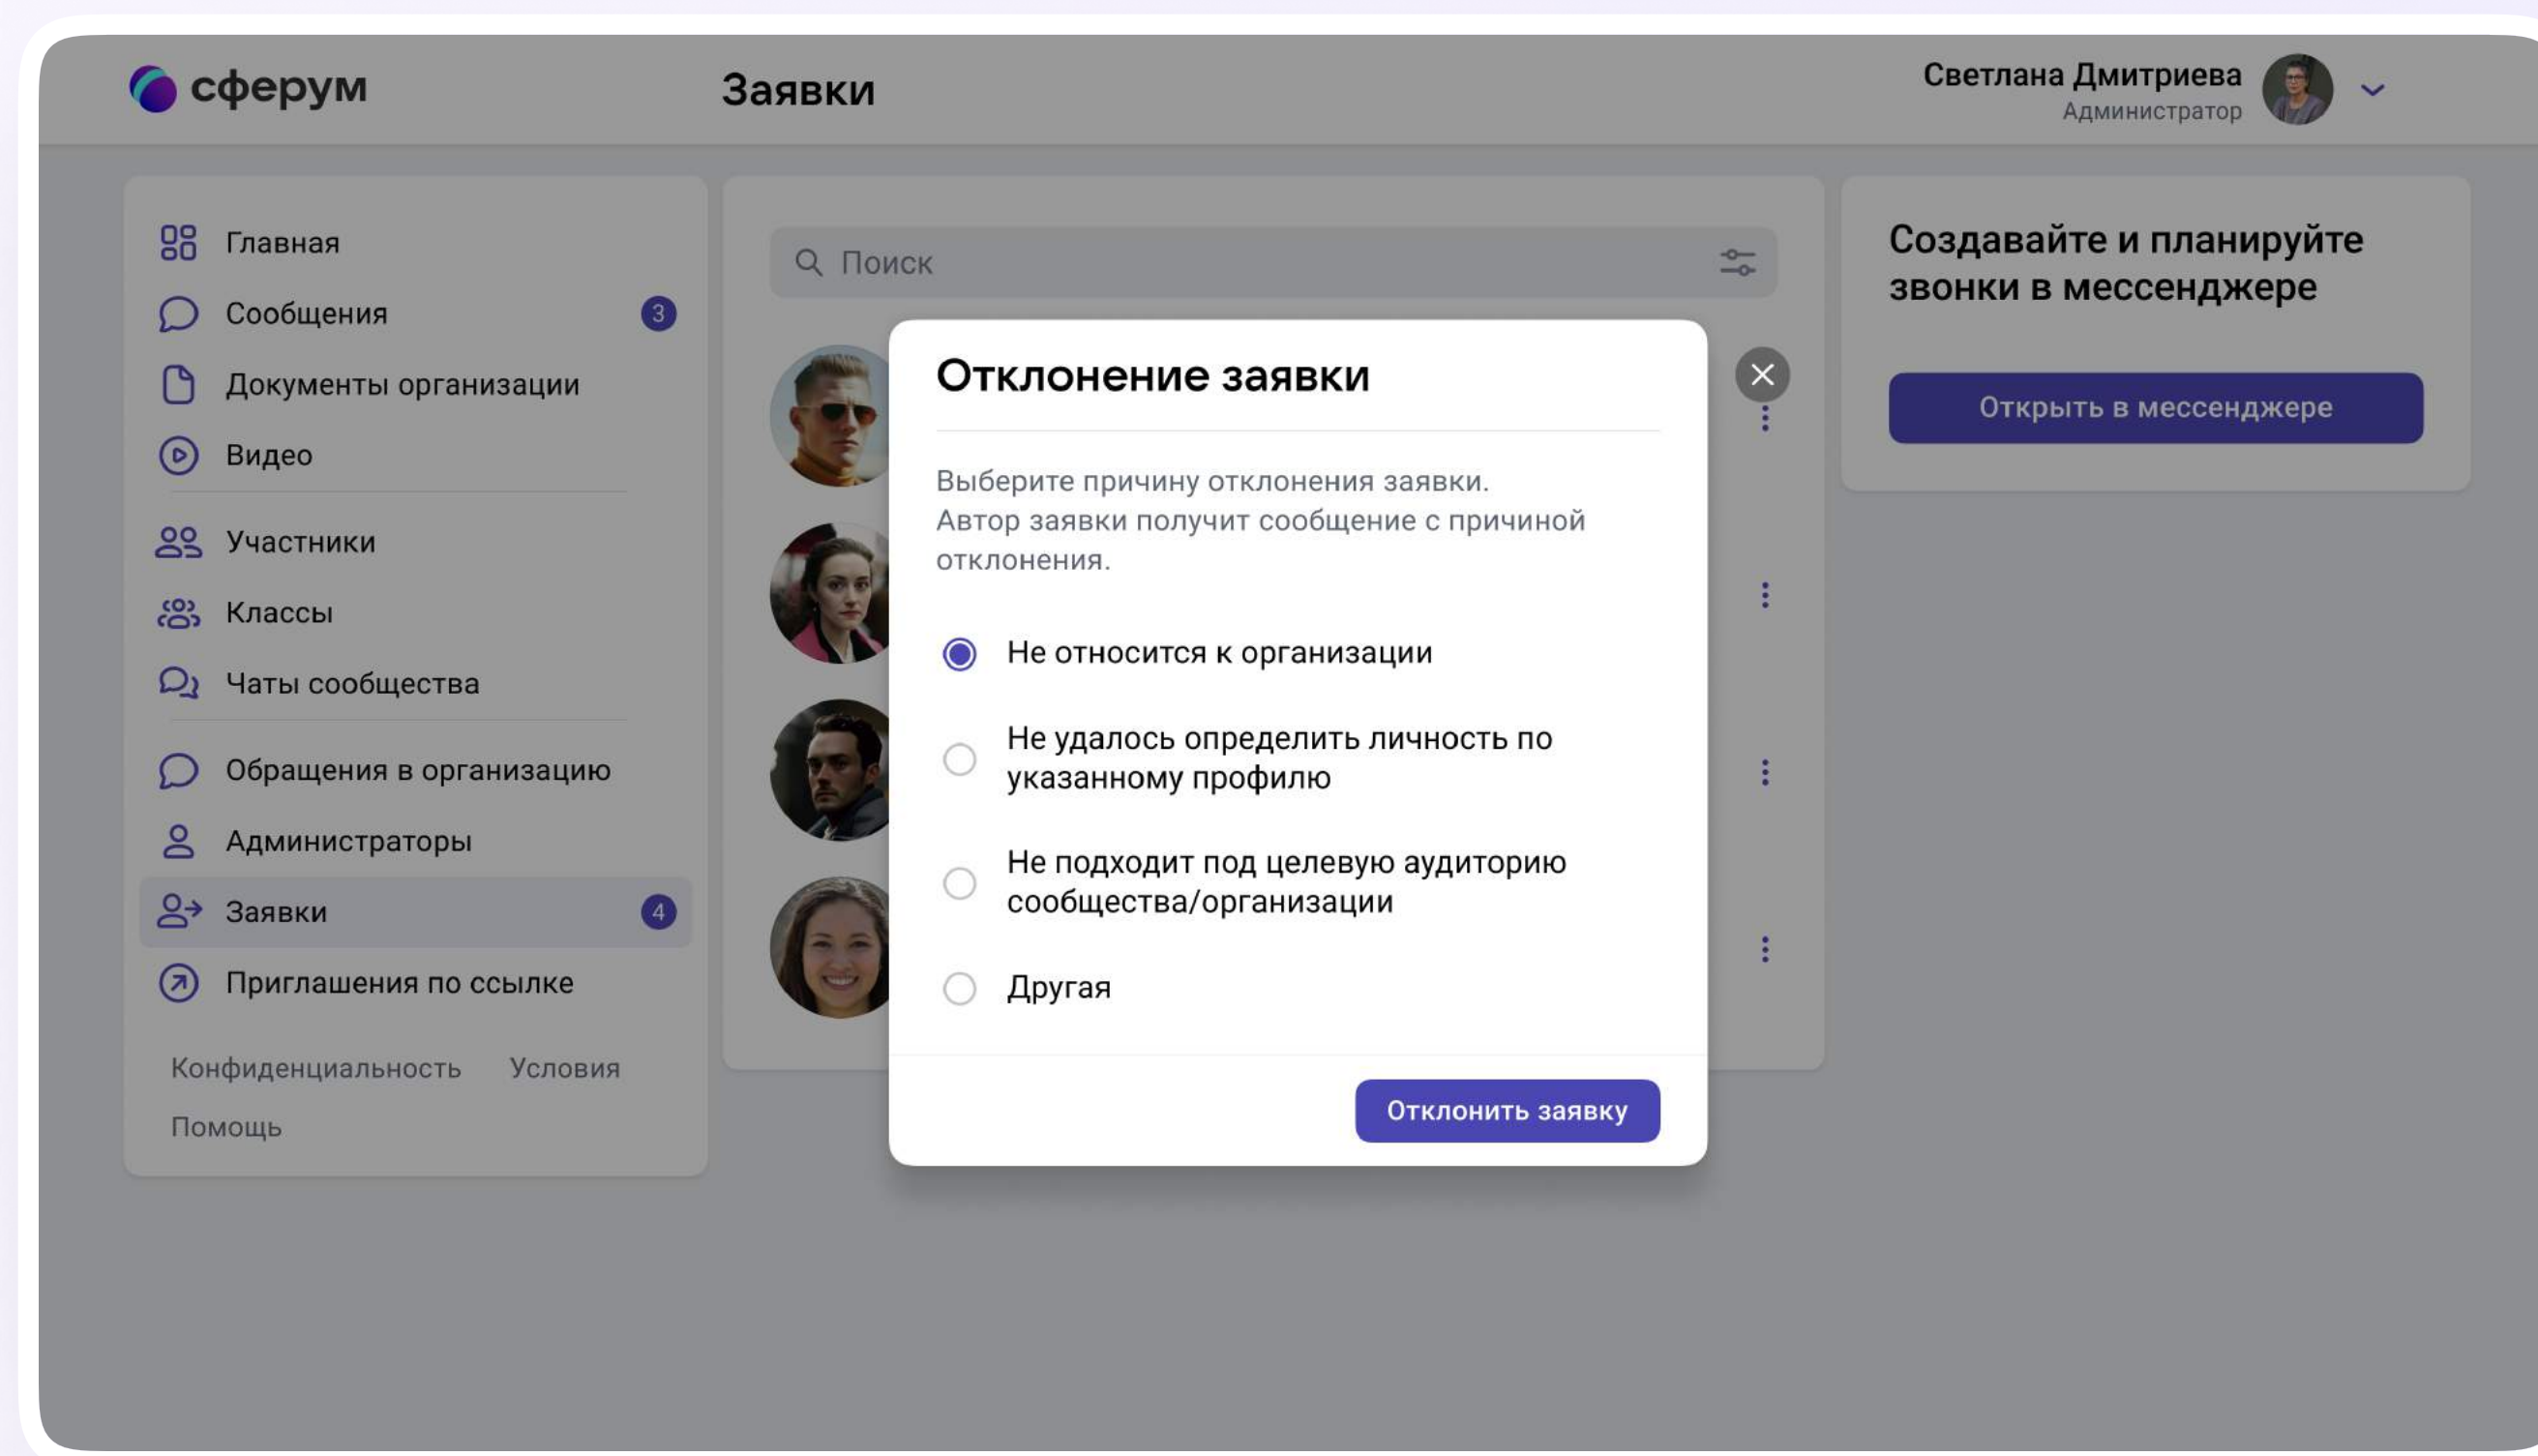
сферум

Заявки

Светлана Дмитриева
Администратор

Главная
Сообщения 3
Документы организации
Видео
Участники
Классы
Чаты сообщества
Обращения в организацию
Администраторы
Заявки 4
Приглашения по ссылке

Конфиденциальность Условия
Помощь

Поиск

Отклонение заявки

Выберите причину отклонения заявки. Автор заявки получит сообщение с причиной отклонения.

Не относится к организации

Не удалось определить личность по указанному профилю

Не подходит под целевую аудиторию сообщества/организации

Другая

Отклонить заявку

Создавайте и планируйте звонки в мессенджере

Открыть в мессенджере